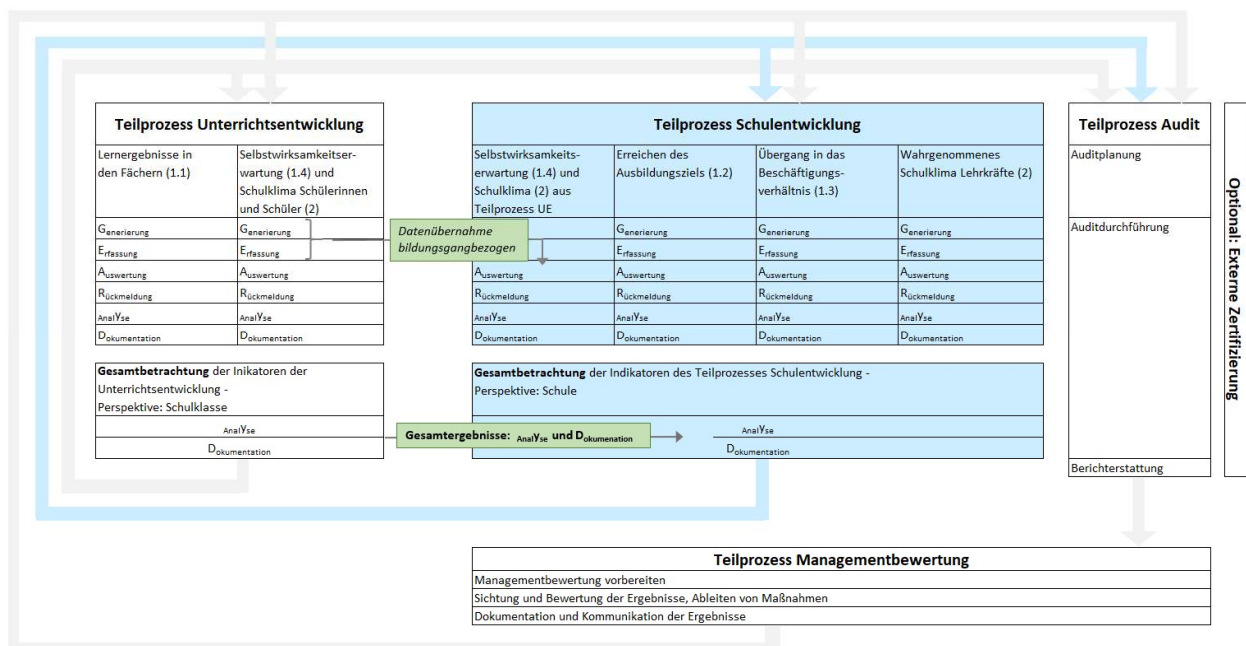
**Teilprozess Unterrichtsentwicklung**

| Lernergebnisse in den Fächern (1.1) | Selbstwirksamkeitserwartung (1.4) und Schulklima Schülerinnen und Schüler (2) |
|---|---|
| Generierung | Generierung |
| Erfassung | Erfassung |
| Auswertung | Auswertung |
| Rückmeldung | Rückmeldung |
| Analyse | Analyse |
| Dokumentation | Dokumentation |

Datenübernahme bildungsgangbezogen

**Gesamtbetrachtung** der Inikatoren der Unterrichtsentwicklung - Perspektive: Schulklasse

Analyse

Dokumentation

Gesamtergebnisse: Analyse und Dokumenation

**Teilprozess Schulentwicklung**

| Selbstwirksamkeitserwartung (1.4) und Schulklima (2) aus Teilprozess UE | Erreichen des Ausbildungsziels (1.2) | Übergang in das Beschäftigungsverhältnis (1.3) | Wahrgenommenes Schulklima Lehrkräfte (2) |
|---|---|---|---|
| | Generierung | Generierung | Generierung |
| | Erfassung | Erfassung | Erfassung |
| Auswertung | Auswertung | Auswertung | Auswertung |
| Rückmeldung | Rückmeldung | Rückmeldung | Rückmeldung |
| Analyse | Analyse | Analyse | Analyse |
| Dokumentation | Dokumentation | Dokumentation | Dokumentation |

**Gesamtbetrachtung** der Indikatoren des Teilprozesses Schulentwicklung - Perspektive: Schule

Analyse

Dokumentation

**Teilprozess Audit**

Auditplanung

Auditdurchführung

Berichterstattung

**Optional: Externe Zertifizierung**

**Teilprozess Managementbewertung**

Managementbewertung vorbereiten

Sichtung und Bewertung der Ergebnisse, Ableiten von Maßnahmen

Dokumentation und Kommunikation der Ergebnisse